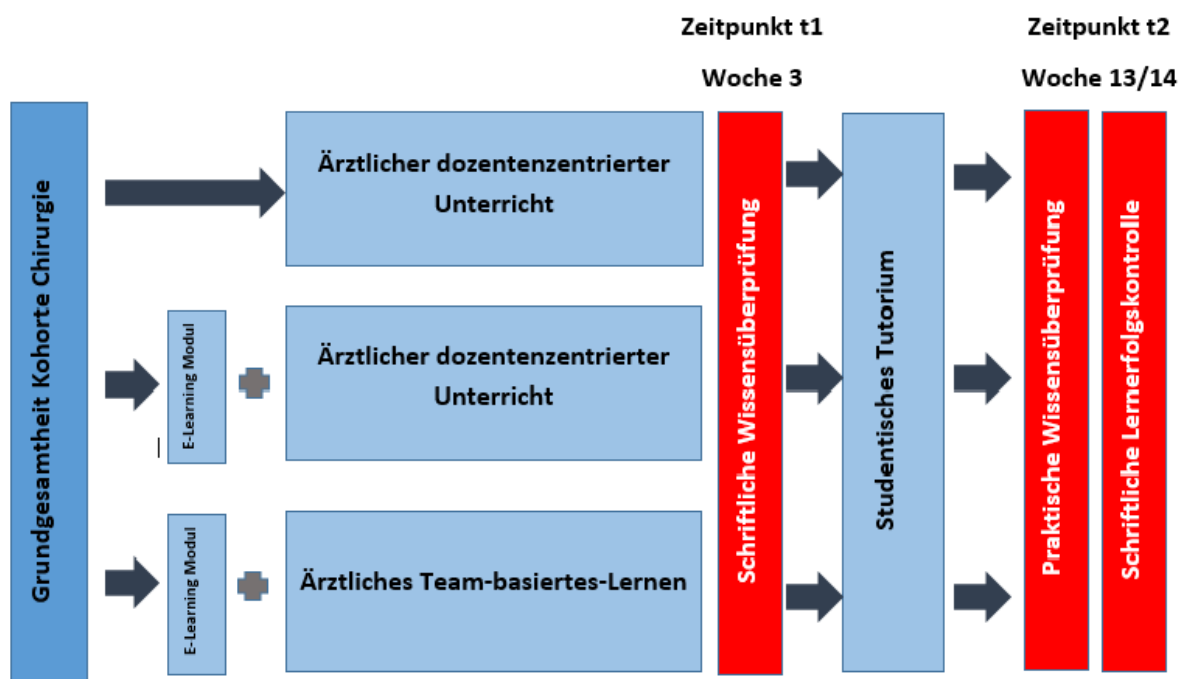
Zeitpunkt t1

Woche 3

Zeitpunkt t2

Woche 13/14

Grundgesamtheit Kohorte Chirurgie

Ärztlicher dozentenzentrierter Unterricht

E-Learning Modul

Ärztlicher dozentenzentrierter Unterricht

E-Learning Modul

Ärztliches Team-basiertes-Lernen

Schriftliche Wissensüberprüfung

Studentisches Tutorium

Praktische Wissensüberprüfung

Schriftliche Lernerfolgskontrolle